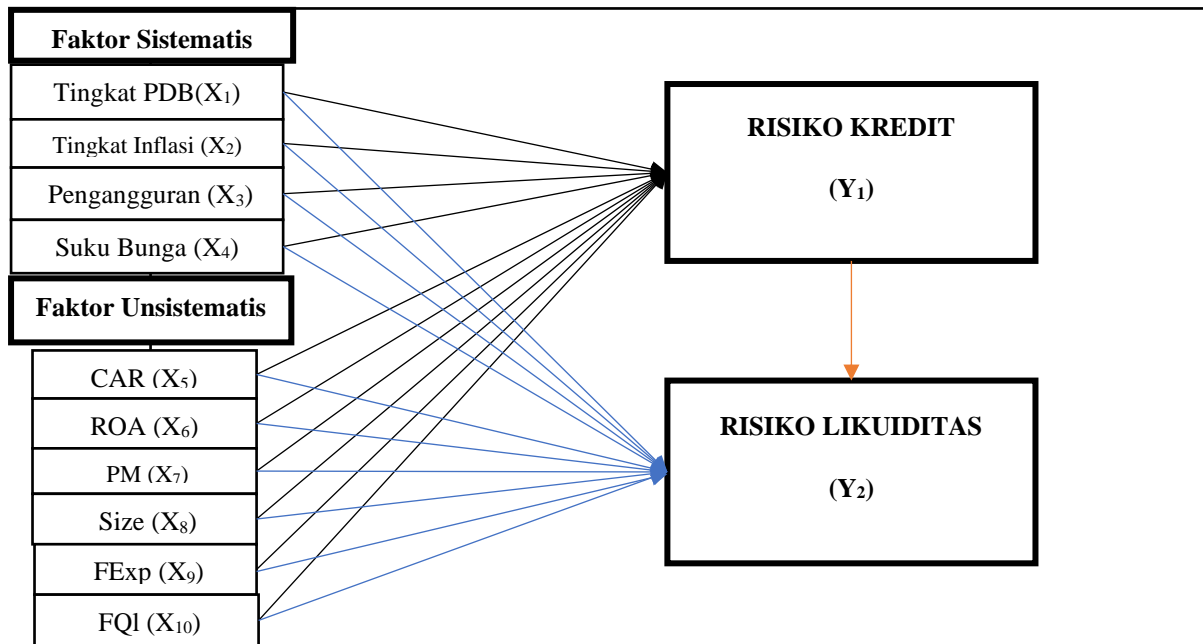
Faktor Sistematis

Tingkat PDB($X_1$)

Tingkat Inflasi ($X_2$)

Pengangguran ($X_3$)

Suku Bunga ($X_4$)

Faktor Unsistematis

CAR ($X_5$)

ROA ($X_6$)

PM ($X_7$)

Size ($X_8$)

FExp ($X_9$)

FQl ($X_{10}$)

RISIKO KREDIT

($Y_1$)

RISIKO LIKUIDITAS

($Y_2$)